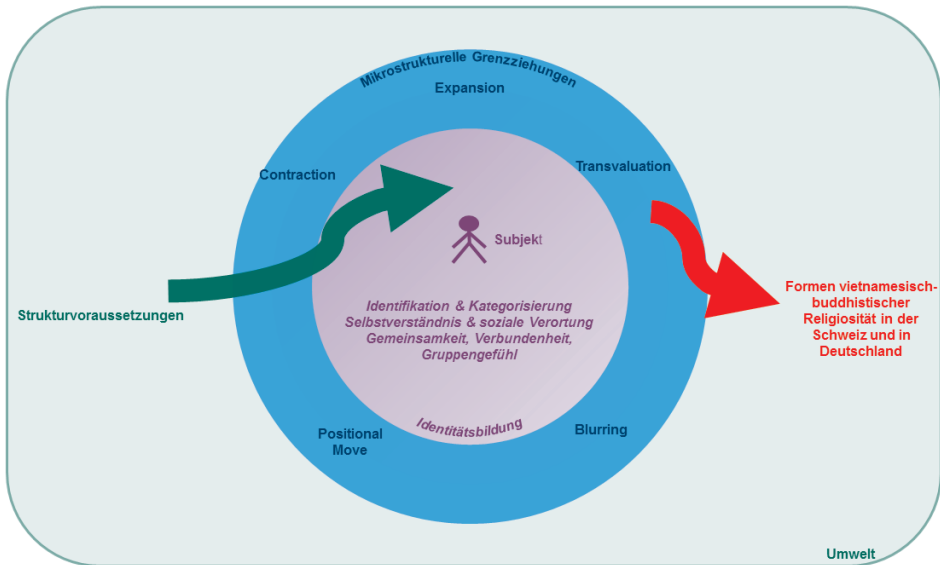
Mikrostrukturelle Grenzziehungen

Expansion

Contraction

Transvaluation

Subjekt

Strukturvoraussetzungen

Identifikation & Kategorisierung
Selbstverständnis & soziale Verortung
Gemeinsamkeit, Verbundenheit, Gruppengefühl

Formen vietnamesisch-buddhistischer Religiosität in der Schweiz und in Deutschland

Identitätsbildung

Positional Move

Blurring

Umwelt